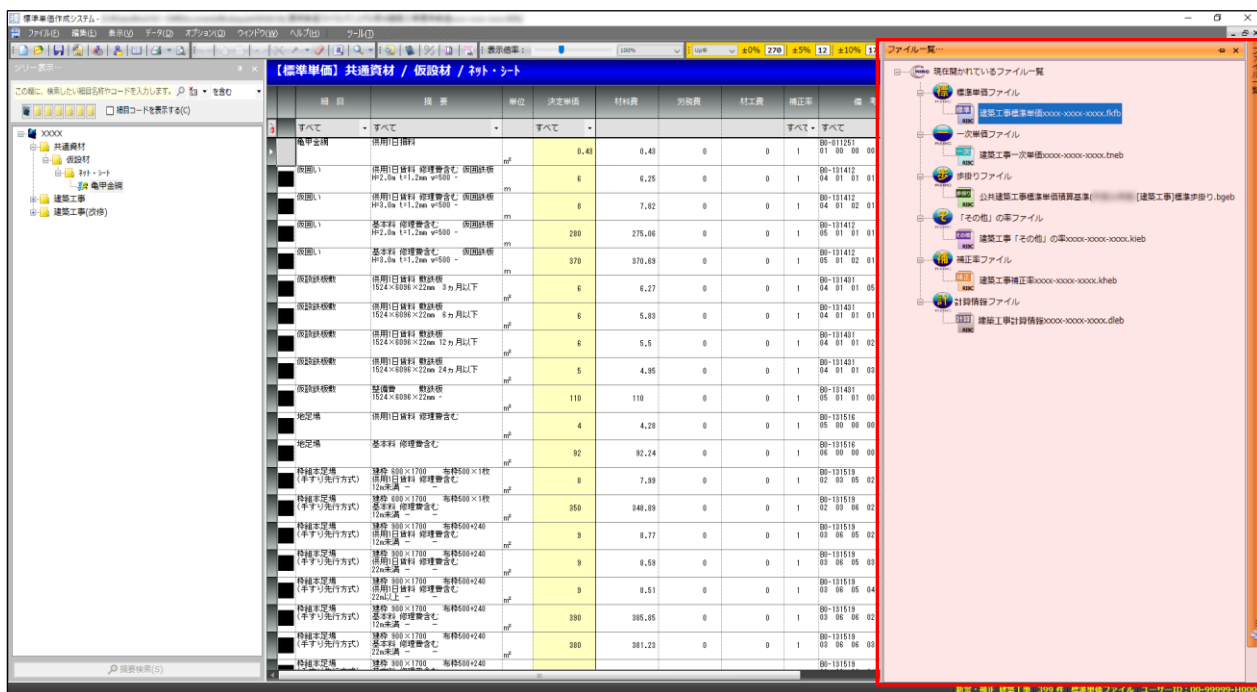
標準単価作成システム -
ファイル(F) 編集(E) 表示(V) データ(D) オプション(O) ウィンドウ(W) ヘルプ(H) ツール(T)
表示倍率： 100% ±0% 270 ±5% 12 ±10% 17

ツリー表示
この欄に、検索したい細目名称やコードを入力します。 を含む
□ 細目コードを表示する(C)
XXXX
共通資材
仮設材
ﾈｯﾄ・ｼｰﾄ
亀甲金網
建築工事
建築工事(改修)
摘要検索(S)

【標準単価】共通資材 / 仮設材 / ﾈｯﾄ・ｼｰﾄ

| 細目 | 摘要 | 単位 | 決定単価 | 材料費 | 労務費 | 材工費 | 補正率 | 備考 |
|---|---|---|---|---|---|---|---|---|
| すべて | すべて | | すべて | | | | すべて | すべて |
| 亀甲金網 | 供用1日損料 | m² | 0.43 | 0.43 | 0 | 0 | 1 | B0-011251 01 00 00 |
| 仮囲い | 供用1日賃料 修理費含む 仮囲鉄板 H=2.0m t=1.2mm w=500 - | m | 6 | 6.25 | 0 | 0 | 1 | B0-131412 04 01 01 |
| 仮囲い | 供用1日賃料 修理費含む 仮囲鉄板 H=3.0m t=1.2mm w=500 - | m | 8 | 7.82 | 0 | 0 | 1 | B0-131412 04 01 01 |
| 仮囲い | 基本料 修理費含む 仮囲鉄板 H=2.0m t=1.2mm w=500 - | m | 280 | 275.06 | 0 | 0 | 1 | B0-131412 05 01 01 |
| 仮囲い | 基本料 修理費含む 仮囲鉄板 H=3.0m t=1.2mm w=500 - | m | 370 | 370.69 | 0 | 0 | 1 | B0-131412 05 01 02 |
| 仮設鉄板敷 | 供用1日賃料 敷鉄板 1524×6096×22mm 3ヵ月以下 | m² | 6 | 6.27 | 0 | 0 | 1 | B0-131431 04 01 01 |
| 仮設鉄板敷 | 供用1日賃料 敷鉄板 1524×6096×22mm 6ヵ月以下 | m² | 6 | 5.83 | 0 | 0 | 1 | B0-131431 04 01 01 |
| 仮設鉄板敷 | 供用1日賃料 敷鉄板 1524×6096×22mm 12ヵ月以下 | m² | 6 | 5.5 | 0 | 0 | 1 | B0-131431 04 01 02 |
| 仮設鉄板敷 | 供用1日賃料 敷鉄板 1524×6096×22mm 24ヵ月以下 | m² | 5 | 4.95 | 0 | 0 | 1 | B0-131431 04 01 03 |
| 仮設鉄板敷 | 整備費 敷鉄板 1524×6096×22mm - | m² | 110 | 110 | 0 | 0 | 1 | B0-131431 05 01 00 |
| 地足場 | 供用1日賃料 修理費含む | m² | 4 | 4.28 | 0 | 0 | 1 | B0-131516 05 00 00 |
| 地足場 | 基本料 修理費含む | m² | 92 | 92.24 | 0 | 0 | 1 | B0-131516 06 00 00 |
| 枠組本足場 (手すり先行方式) | 建枠 600×1700 布枠500×1枚 供用1日賃料 修理費含む 12m未満 - | m² | 8 | 7.99 | 0 | 0 | 1 | B0-131519 02 03 05 |
| 枠組本足場 (手すり先行方式) | 建枠 600×1700 布枠500×1枚 基本料 修理費含む 12m未満 - | m² | 350 | 348.89 | 0 | 0 | 1 | B0-131519 02 03 06 |
| 枠組本足場 (手すり先行方式) | 建枠 900×1700 布枠500+240 供用1日賃料 修理費含む 12m未満 - | m² | 9 | 8.77 | 0 | 0 | 1 | B0-131519 03 06 05 |
| 枠組本足場 (手すり先行方式) | 建枠 900×1700 布枠500+240 供用1日賃料 修理費含む 22m未満 - | m² | 9 | 8.59 | 0 | 0 | 1 | B0-131519 03 06 05 |
| 枠組本足場 (手すり先行方式) | 建枠 900×1700 布枠500+240 供用1日賃料 修理費含む 22m以上 - | m² | 9 | 8.51 | 0 | 0 | 1 | B0-131519 03 06 05 |
| 枠組本足場 (手すり先行方式) | 建枠 900×1700 布枠500+240 基本料 修理費含む 12m未満 - | m² | 390 | 385.85 | 0 | 0 | 1 | B0-131519 03 06 06 |
| 枠組本足場 (手すり先行方式) | 建枠 900×1700 布枠500+240 基本料 修理費含む 22m未満 - | m² | 380 | 381.23 | 0 | 0 | 1 | B0-131519 03 06 06 |
| 枠組本足場 | 建枠 900×1700 布枠500+240 | | | | | | | B0-131519 |

ファイル一覧
現在開かれているファイル一覧
標準単価ファイル
建築工事標準単価xxxx-xxxx-xxxx.fkfb
一次単価ファイル
建築工事一次単価xxxx-xxxx-xxxx.tneb
歩掛りファイル
公共建築工事標準単価積算基準([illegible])[建築工事]標準歩掛り.bgeb
「その他」の率ファイル
建築工事「その他」の率xxxx-xxxx-xxxx.kieb
補正率ファイル
建築工事補正率xxxx-xxxx-xxxx.kheb
計算情報ファイル
建築工事計算情報xxxx-xxxx-xxxx.dleb

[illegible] 399 件 標準単価ファイル ユーザーID：00-99999-H006